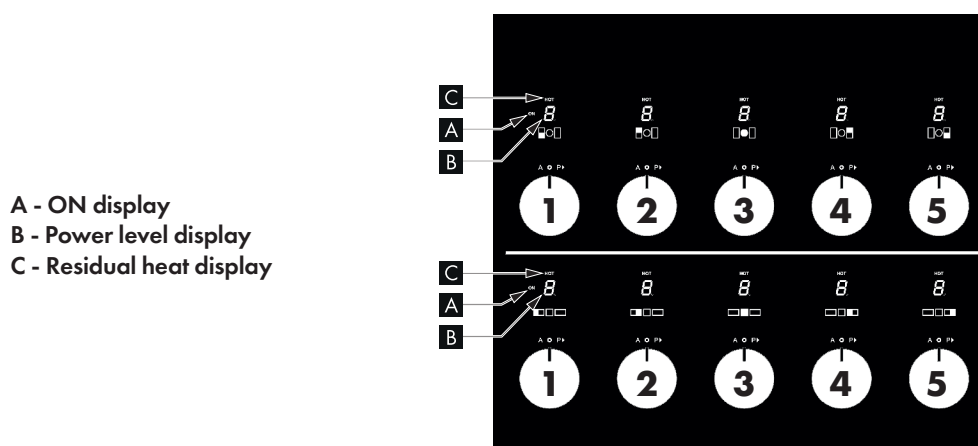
A - ON display
B - Power level display
C - Residual heat display

C
A
B

HOT
ON
8
A P
1

HOT
8
A P
2

HOT
8
A P
3

HOT
8
A P
4

HOT
8
A P
5

C
A
B

HOT
ON
8
A P
1

HOT
8
A P
2

HOT
8
A P
3

HOT
8
A P
4

HOT
8
A P
5